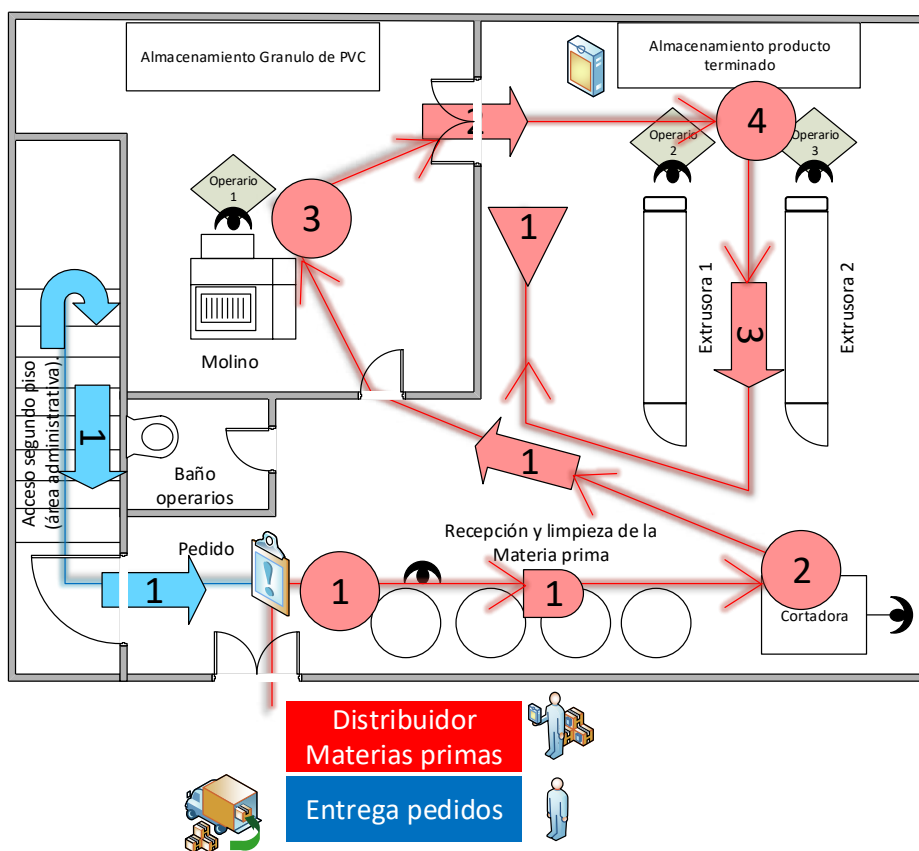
Almacenamiento Granulo de PVC

Almacenamiento producto terminado

2

4

Operario 2

Operario 3

Operario 1

3

1

Molino

Extrusora 1

Extrusora 2

3

Acceso segundo piso (área administrativa)

1

Baño operarios

1

Recepción y limpieza de la Materia prima

Pedido

1

1

1

2

Cortadora

Distribuidor Materias primas

Entrega pedidos